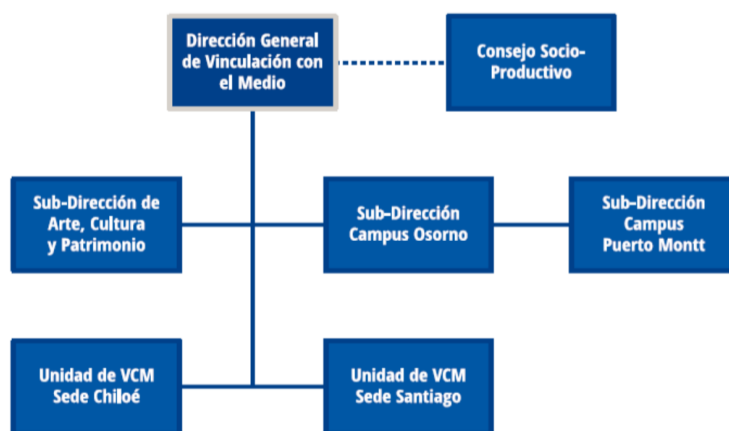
Dirección General de Vinculación con el Medio

Consejo Socio-Productivo

Sub-Dirección de Arte, Cultura y Patrimonio

Sub-Dirección Campus Osorno

Sub-Dirección Campus Puerto Montt

Unidad de VCM Sede Chiloé

Unidad de VCM Sede Santiago